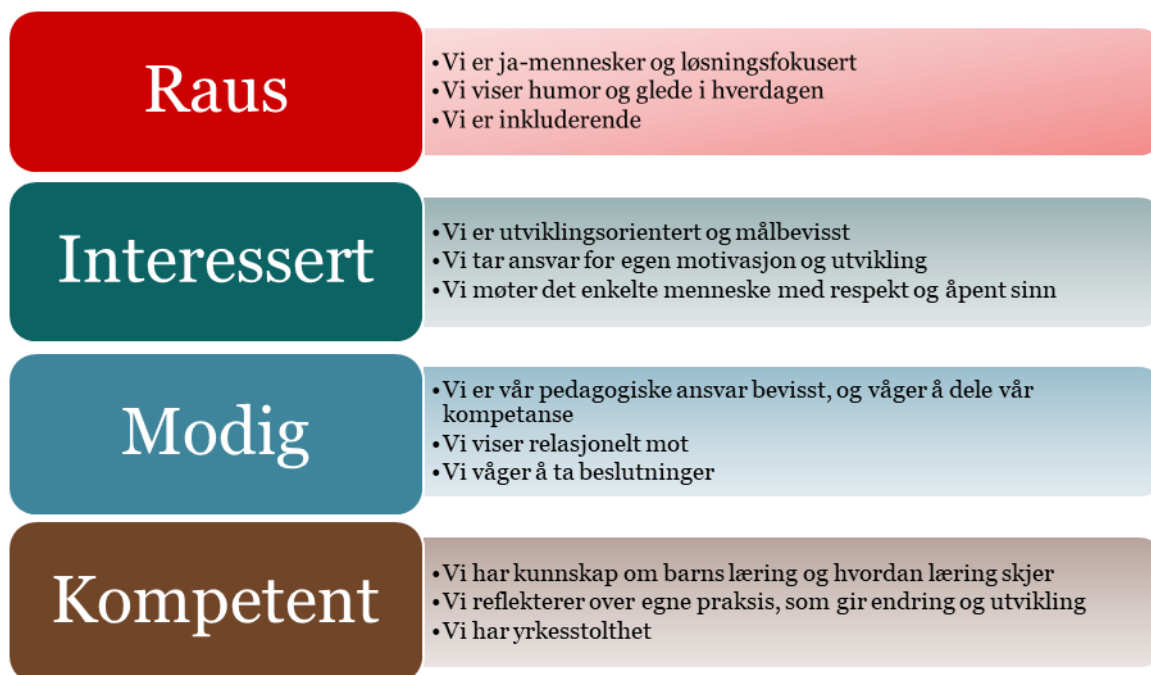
Raus

•Vi er ja-mennesker og løsningsfokusert
•Vi viser humor og glede i hverdagen
•Vi er inkluderende

Interessert

•Vi er utviklingsorientert og målbevisst
•Vi tar ansvar for egen motivasjon og utvikling
•Vi møter det enkelte menneske med respekt og åpent sinn

Modig

•Vi er vår pedagogiske ansvar bevisst, og våger å dele vår kompetanse
•Vi viser relasjonelt mot
•Vi våger å ta beslutninger

Kompetent

•Vi har kunnskap om barns læring og hvordan læring skjer
•Vi reflekterer over egne praksis, som gir endring og utvikling
•Vi har yrkesstolthet